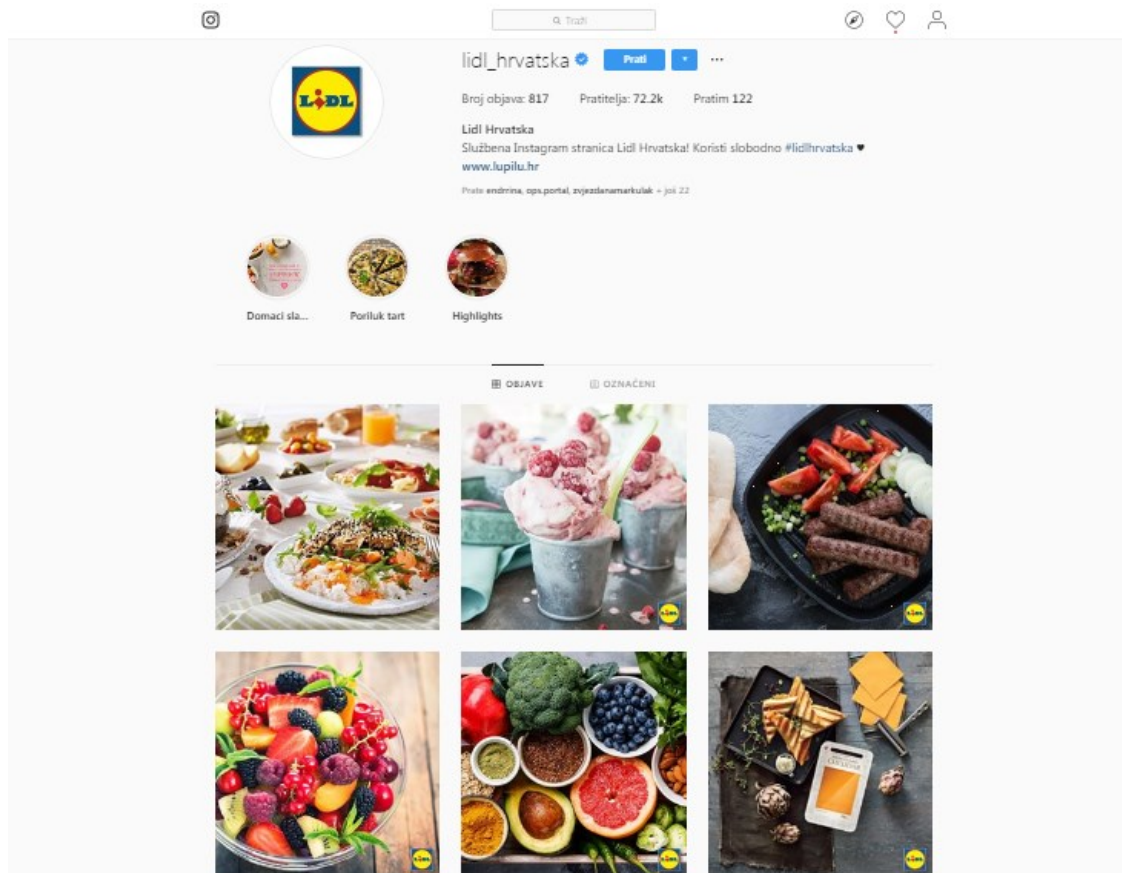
Traži

lidl_hrvatska Prati ···

Broj objava: 817 Pratitelja: 72.2k Pratim 122

Lidl Hrvatska
Službena Instagram stranica Lidl Hrvatska! Koristi slobodno #lidlhrvatska ♥
www.lupilu.hr

Prate endrrina, ops.portal, zvjezdanamarkulak + još 22

Domaci sla... Poriluk tart Highlights

OBJAVE OZNAČENI